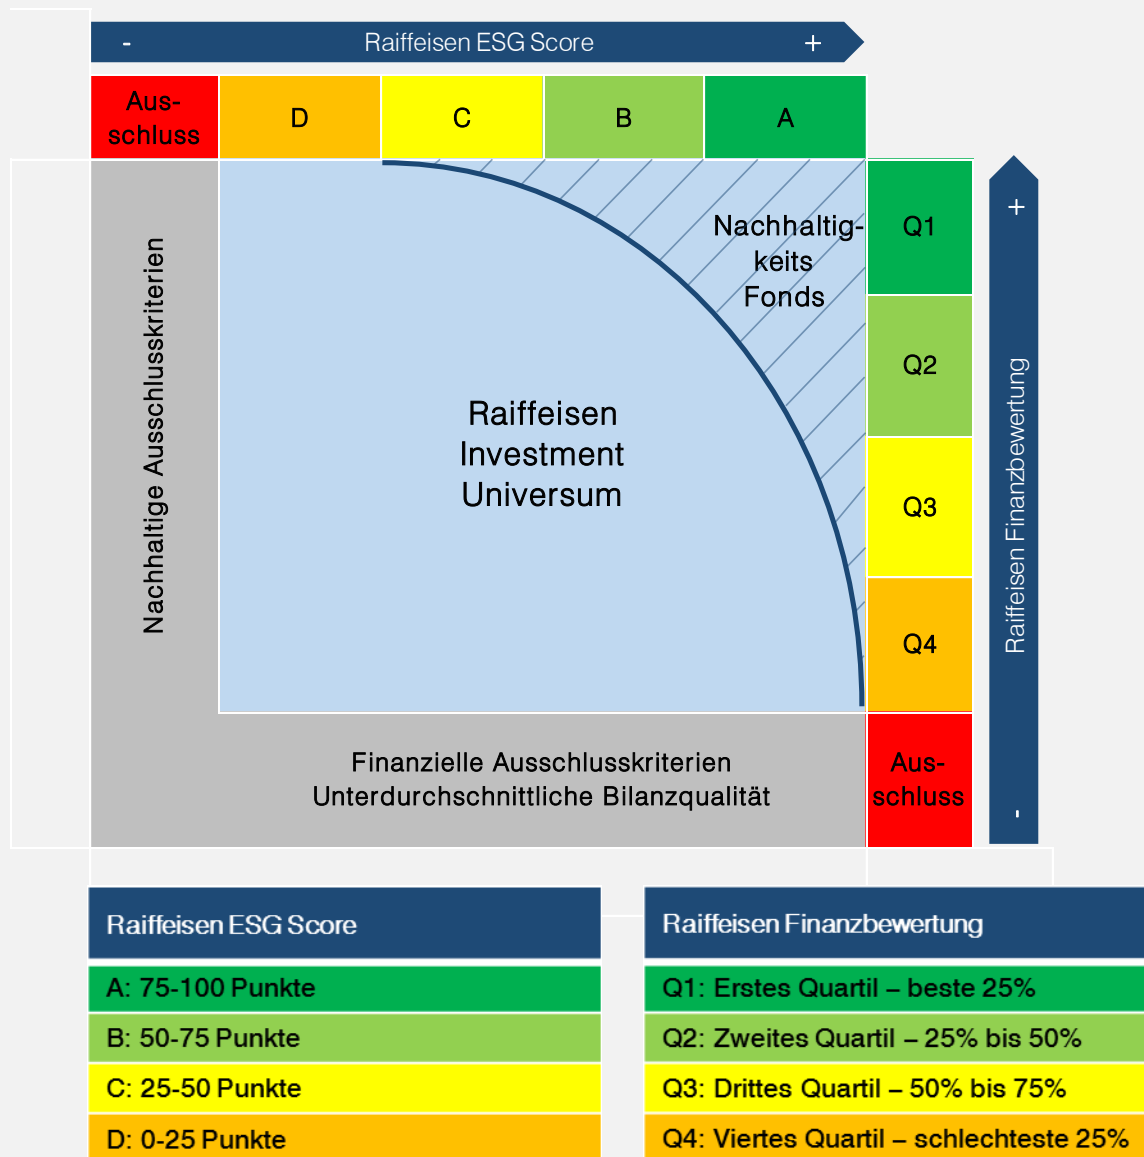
- Raiffeisen ESG Score +

| Ausschluss | D | C | B | A |
|---|---|---|---|---|

Nachhaltige Ausschlusskriterien

Nachhaltigkeits Fonds

Raiffeisen Investment Universum

Q1

Q2

Q3

Q4

Ausschluss

+ Raiffeisen Finanzbewertung -

Finanzielle Ausschlusskriterien
Unterdurchschnittliche Bilanzqualität

| Raiffeisen ESG Score |
|---|
| A: 75-100 Punkte |
| B: 50-75 Punkte |
| C: 25-50 Punkte |
| D: 0-25 Punkte |

| Raiffeisen Finanzbewertung |
|---|
| Q1: Erstes Quartil – beste 25% |
| Q2: Zweites Quartil – 25% bis 50% |
| Q3: Drittes Quartil – 50% bis 75% |
| Q4: Viertes Quartil – schlechteste 25% |